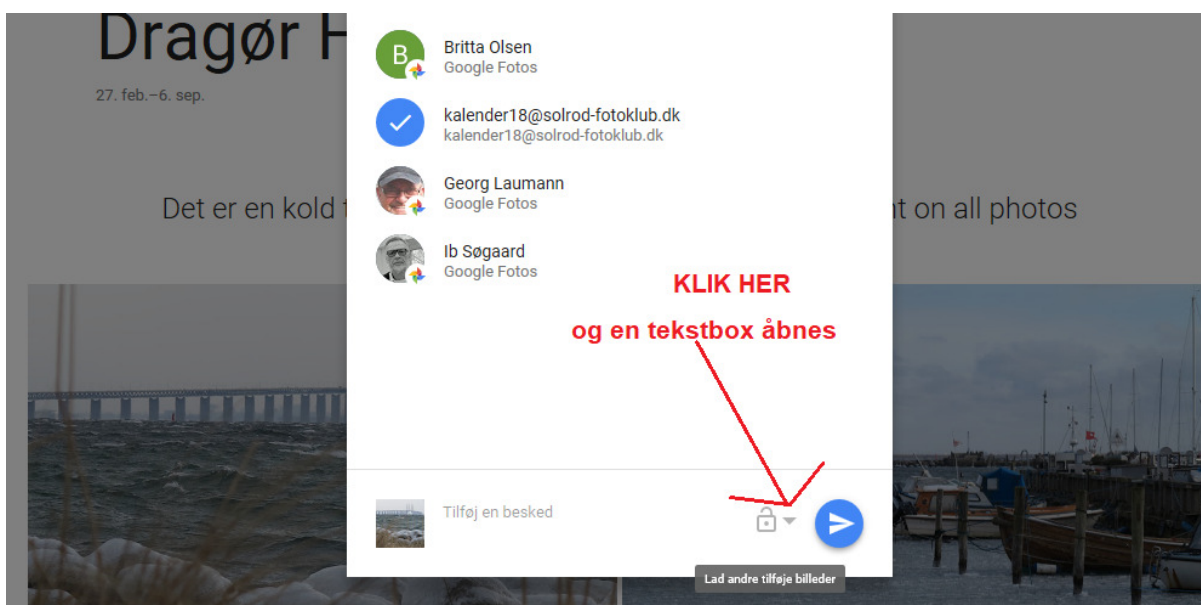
Dragør H

27. feb.–6. sep.

Det er en kold t

nt on all photos

B

Britta Olsen
Google Fotos

kalender18@solrod-fotoklub.dk
kalender18@solrod-fotoklub.dk

Georg Laumann
Google Fotos

Ib Søgaard
Google Fotos

KLIK HER

og en tekstbox åbnes

Tilføj en besked

Lad andre tilføje billeder